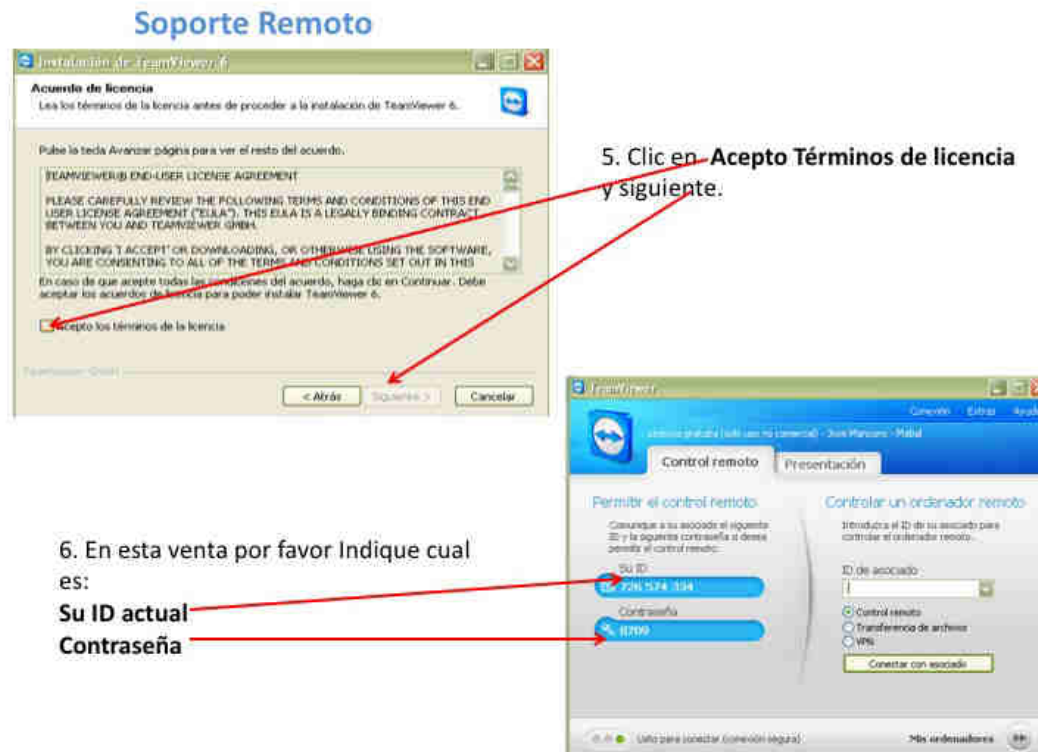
Soporte Remoto

Instalación de TeamViewer 6

Acuerdo de licencia
Lea los términos de la licencia antes de proceder a la instalación de TeamViewer 6.

Pulse la tecla Avanzar página para ver el resto del acuerdo.

TEAMVIEWER® END-USER LICENSE AGREEMENT

PLEASE CAREFULLY REVIEW THE FOLLOWING TERMS AND CONDITIONS OF THIS END USER LICENSE AGREEMENT ("EULA"). THIS EULA IS A LEGALLY BINDING CONTRACT BETWEEN YOU AND TEAMVIEWER GMBH.

BY CLICKING 'I ACCEPT' OR DOWNLOADING, OR OTHERWISE USING THE SOFTWARE, YOU ARE CONSENTING TO ALL OF THE TERMS AND CONDITIONS SET OUT IN THIS

En caso de que acepte todas las condiciones del acuerdo, haga clic en Continuar. Debe aceptar los acuerdos de licencia para poder instalar TeamViewer 6.

Acepto los términos de la licencia

TeamViewer GmbH

< Atrás | Siguiente > | Cancelar

5. Clic en **Acepto Términos de licencia** y siguiente.

TeamViewer

Conexión | Extras | Ayuda

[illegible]

Control remoto | Presentación

Permitir el control remoto

Comunique a su asociado el siguiente ID y la siguiente contraseña si desea permitir el control remoto.

Su ID
726 574 334

Contraseña
8709

Controlar un ordenador remoto

Introduzca el ID de su asociado para controlar el ordenador remoto.

ID de asociado

Control remoto
Transferencia de archivos
VPN

Conectar con asociado

Listo para conectar (conexión segura)

Mis ordenadores

6. En esta venta por favor Indique cual es:
**Su ID actual**
**Contraseña**